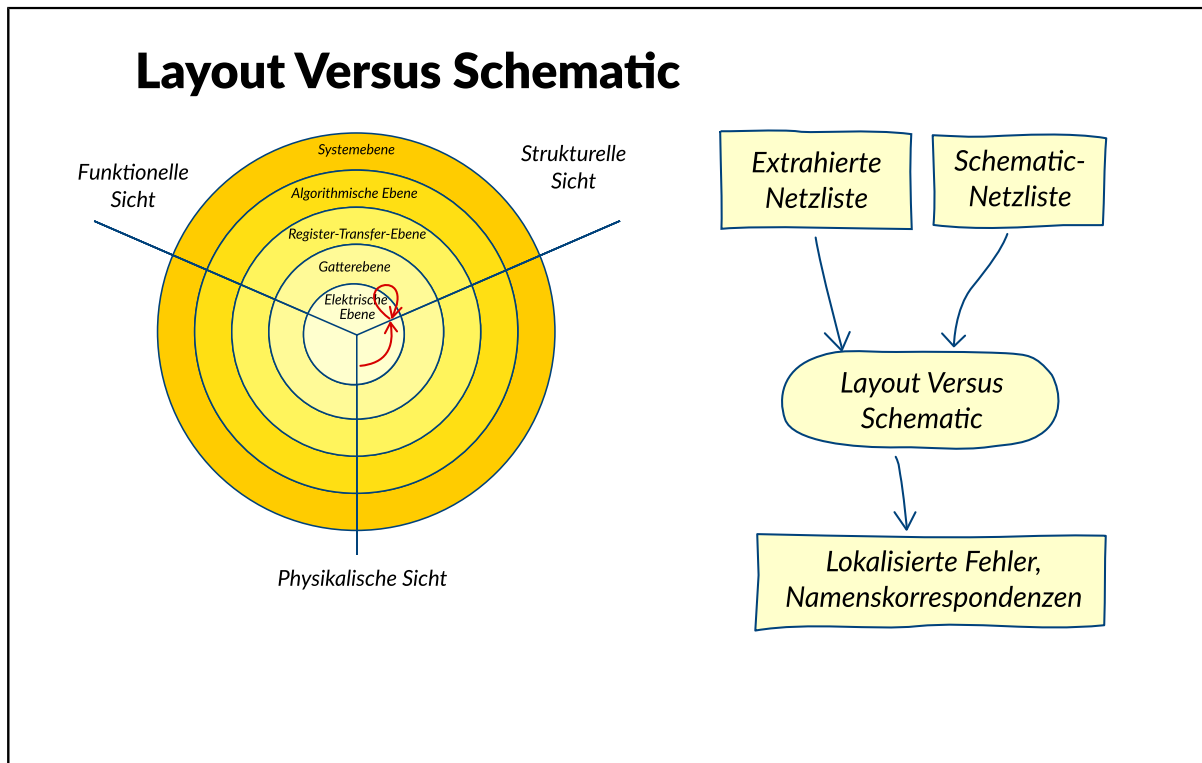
Layout Versus Schematic

Funktionelle Sicht

Strukturelle Sicht

Systemebene

Algorithmische Ebene

Register-Transfer-Ebene

Gatterebene

Elektrische Ebene

Physikalische Sicht

Extrahierte Netzliste

Schematic-Netzliste

Layout Versus Schematic

Lokalisierte Fehler, Namenskorrespondenzen